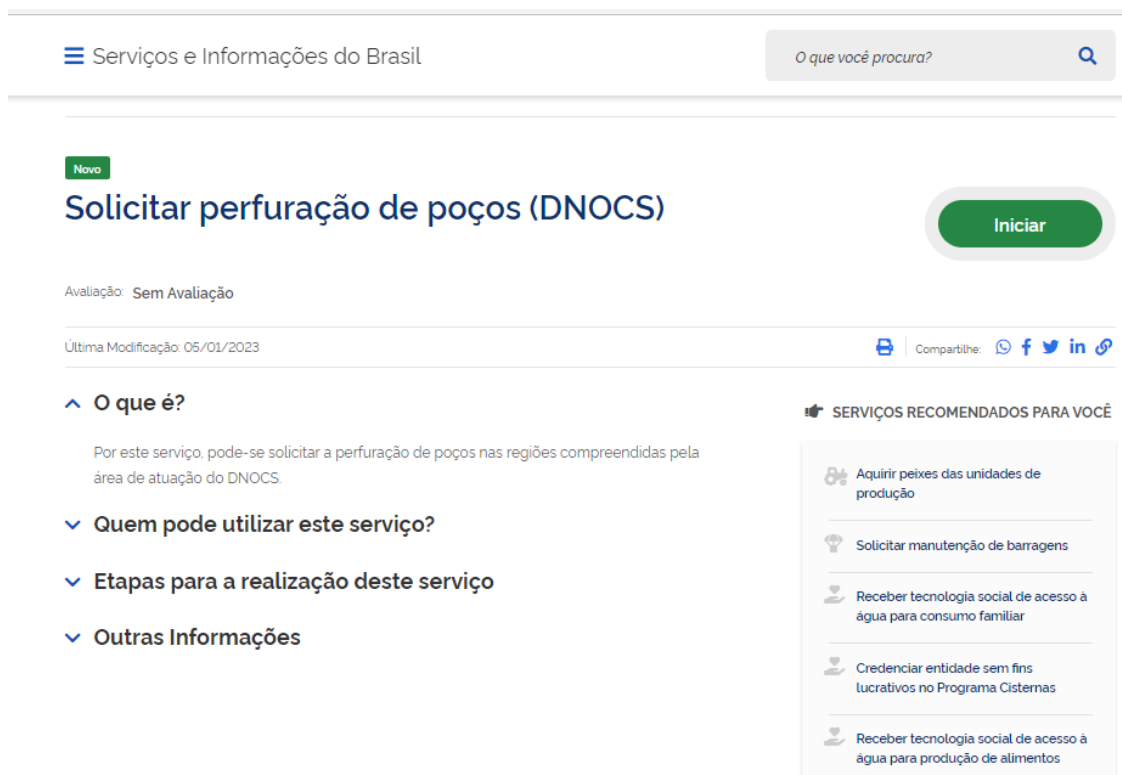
Serviços e Informações do Brasil

O que você procura?

Novo

Solicitar perfuração de poços (DNOCS)

Iniciar

Avaliação: Sem Avaliação

Última Modificação: 05/01/2023

Compartilhe:

O que é?

Por este serviço, pode-se solicitar a perfuração de poços nas regiões compreendidas pela área de atuação do DNOCS.

Quem pode utilizar este serviço?

Etapas para a realização deste serviço

Outras Informações

SERVIÇOS RECOMENDADOS PARA VOCÊ

Aquirir peixes das unidades de produção

Solicitar manutenção de barragens

Receber tecnologia social de acesso à água para consumo familiar

Credenciar entidade sem fins lucrativos no Programa Cisternas

Receber tecnologia social de acesso à água para produção de alimentos